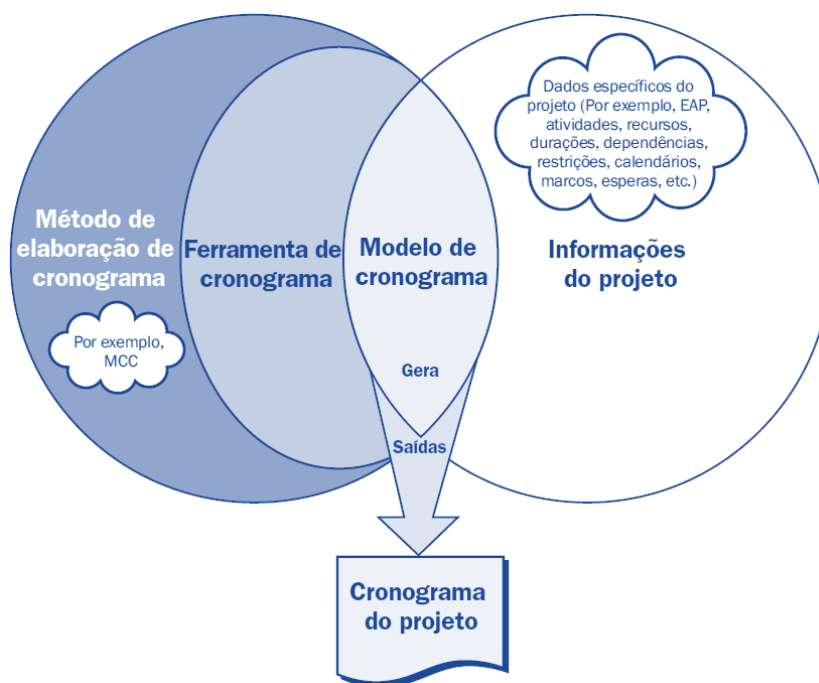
Dados específicos do projeto (Por exemplo, EAP, atividades, recursos, durações, dependências, restrições, calendários, marcos, esperas, etc.)

Método de elaboração de cronograma

Por exemplo, MCC

Ferramenta de cronograma

Modelo de cronograma

Informações do projeto

Gera

Saídas

Cronograma do projeto